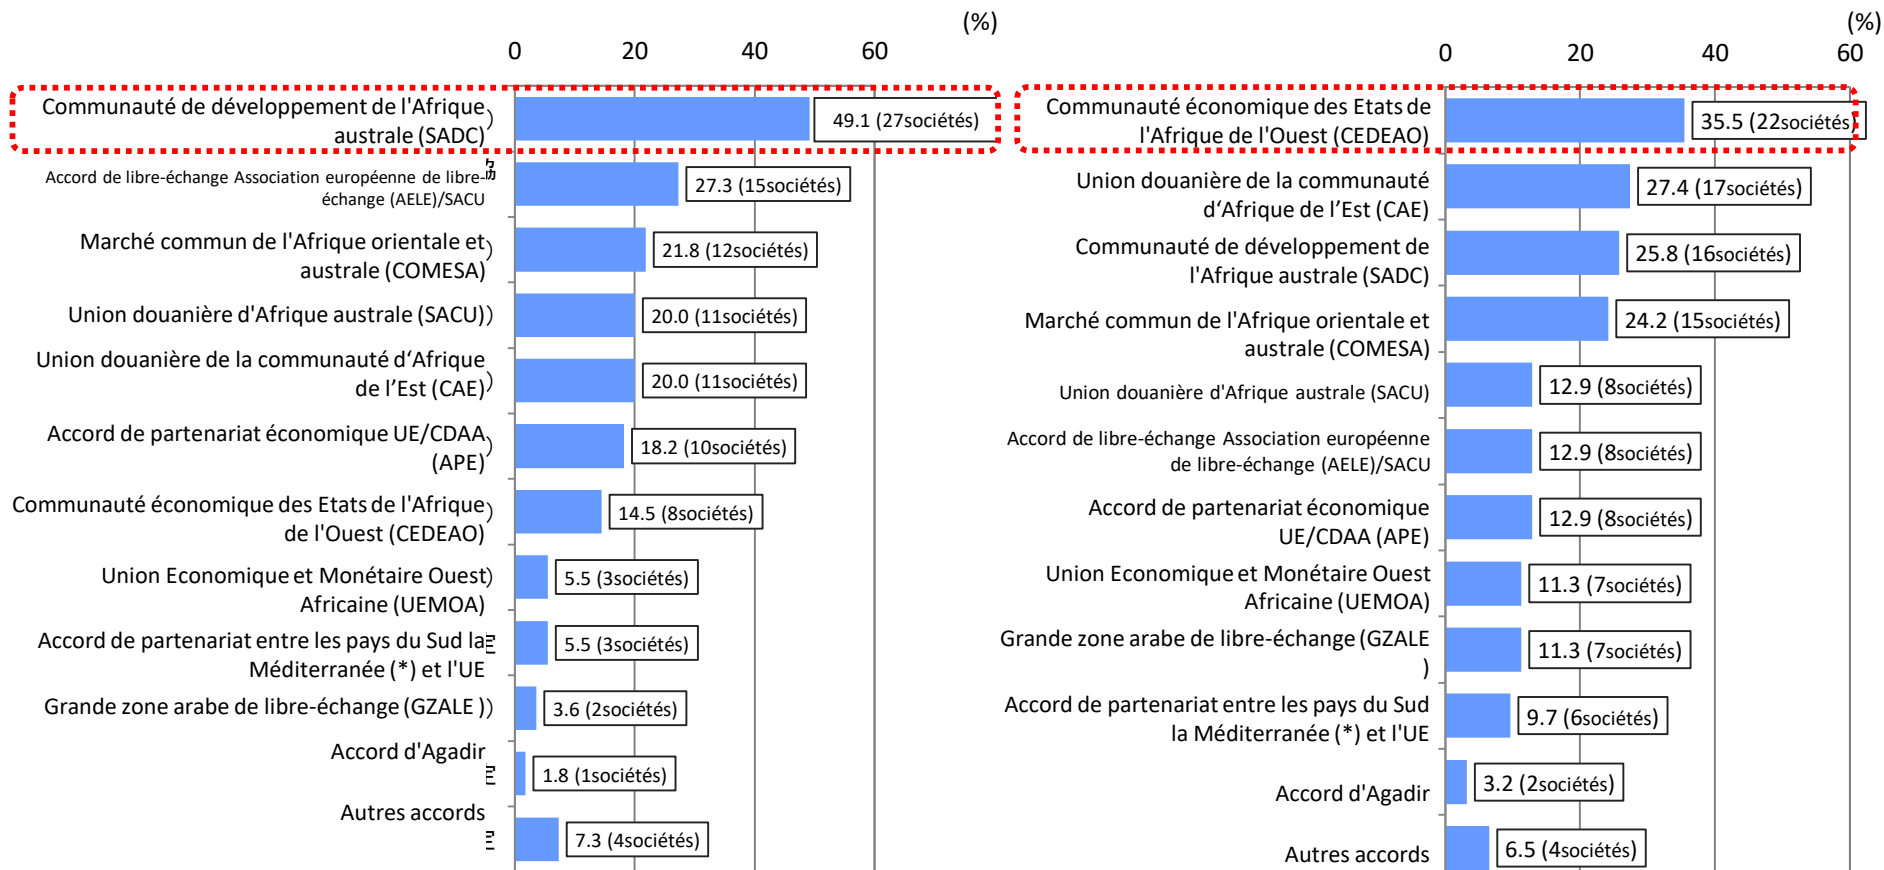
(%)
0 20 40 60

| Accord | Valeur |
|---|---|
| Communauté de développement de l'Afrique australe (SADC) | 49.1 (27sociétés) |
| Accord de libre-échange Association européenne de libre-échange (AELE)/SACU | 27.3 (15sociétés) |
| Marché commun de l'Afrique orientale et australe (COMESA) | 21.8 (12sociétés) |
| Union douanière d'Afrique australe (SACU) | 20.0 (11sociétés) |
| Union douanière de la communauté d'Afrique de l'Est (CAE) | 20.0 (11sociétés) |
| Accord de partenariat économique UE/CDAA (APE) | 18.2 (10sociétés) |
| Communauté économique des Etats de l'Afrique de l'Ouest (CEDEAO) | 14.5 (8sociétés) |
| Union Economique et Monétaire Ouest Africaine (UEMOA) | 5.5 (3sociétés) |
| Accord de partenariat entre les pays du Sud la Méditerranée (*) et l'UE | 5.5 (3sociétés) |
| Grande zone arabe de libre-échange (GZALE ) | 3.6 (2sociétés) |
| Accord d'Agadir | 1.8 (1sociétés) |
| Autres accords | 7.3 (4sociétés) |

(%)
0 20 40 60

| Accord | Valeur |
|---|---|
| Communauté économique des Etats de l'Afrique de l'Ouest (CEDEAO) | 35.5 (22sociétés) |
| Union douanière de la communauté d'Afrique de l'Est (CAE) | 27.4 (17sociétés) |
| Communauté de développement de l'Afrique australe (SADC) | 25.8 (16sociétés) |
| Marché commun de l'Afrique orientale et australe (COMESA) | 24.2 (15sociétés) |
| Union douanière d'Afrique australe (SACU) | 12.9 (8sociétés) |
| Accord de libre-échange Association européenne de libre-échange (AELE)/SACU | 12.9 (8sociétés) |
| Accord de partenariat économique UE/CDAA (APE) | 12.9 (8sociétés) |
| Union Economique et Monétaire Ouest Africaine (UEMOA) | 11.3 (7sociétés) |
| Grande zone arabe de libre-échange (GZALE ) | 11.3 (7sociétés) |
| Accord de partenariat entre les pays du Sud la Méditerranée (*) et l'UE | 9.7 (6sociétés) |
| Accord d'Agadir | 3.2 (2sociétés) |
| Autres accords | 6.5 (4sociétés) |